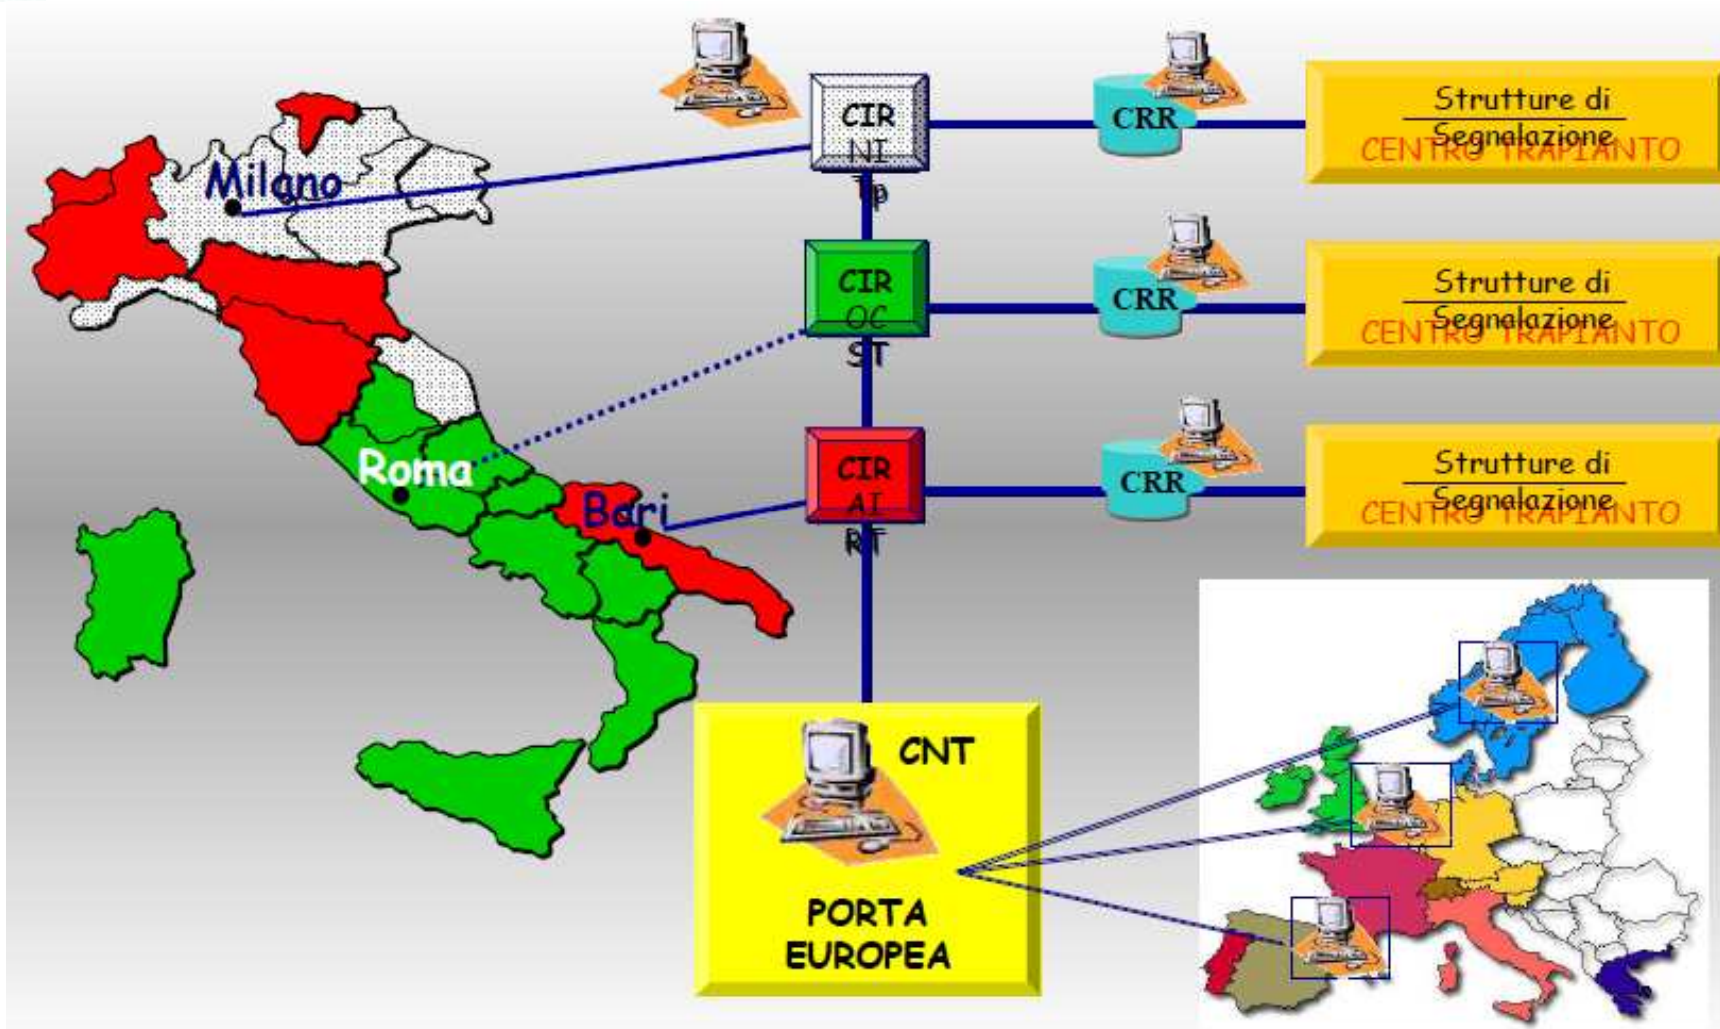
Milano
Roma
Bari
CIR NI Tp
CIR OC ST
CIR AI RT
CRR
CRR
CRR
Strutture di Segnalazione
CENTRO TRAPIANTO
Strutture di Segnalazione
CENTRO TRAPIANTO
Strutture di Segnalazione
CENTRO TRAPIANTO
CNT
PORTA EUROPEA